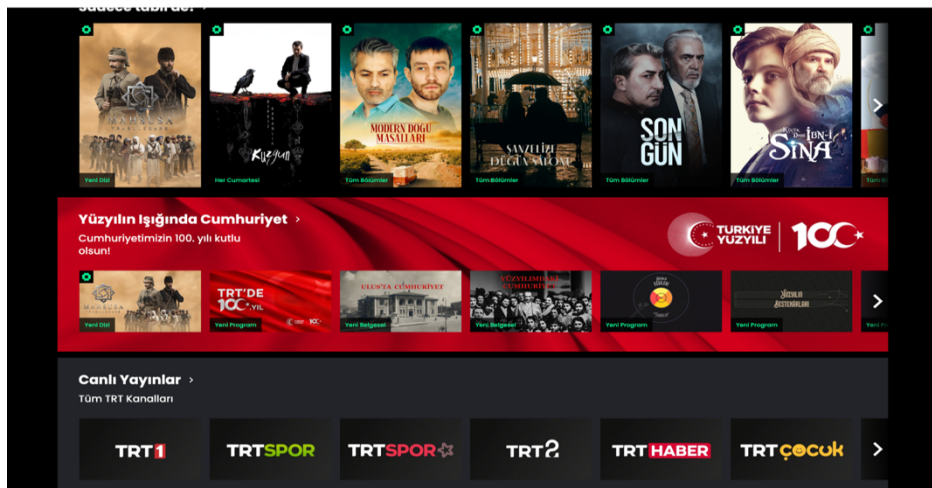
Sadece tabii'de! >

MAHSUSA
Yeni Dizi

Kuzgun
Her Cumartesi

MODERN DOĞU MASALLARI
Tüm Bölümler

SAVZELİZİ DÜĞÜN SALONU
Tüm Bölümler

SON GÜN
Tüm Bölümler

İBN-İ SİNA
Tüm Bölümler

Tüm

Yüzyılın Işığında Cumhuriyet >

Cumhuriyetimizin 100. yılı kutlu olsun!

TÜRKİYE YÜZYILI | 100

MAHSUSA
Yeni Dizi

TRT'DE 100. YIL
Yeni Program

ULUS'TA CUMHURİYET
Yeni Belgesel

YÜZYILIMIZIN CUMHURİYETİ
Yeni Belgesel

Yeni Program

YÜZYILIN BESTEKÂRLARI
Yeni Program

Yeni

Canlı Yayınlar >

Tüm TRT Kanalları

TRT1

TRTSPOR

TRTSPOR

TRT2

TRT HABER

TRT çocuk